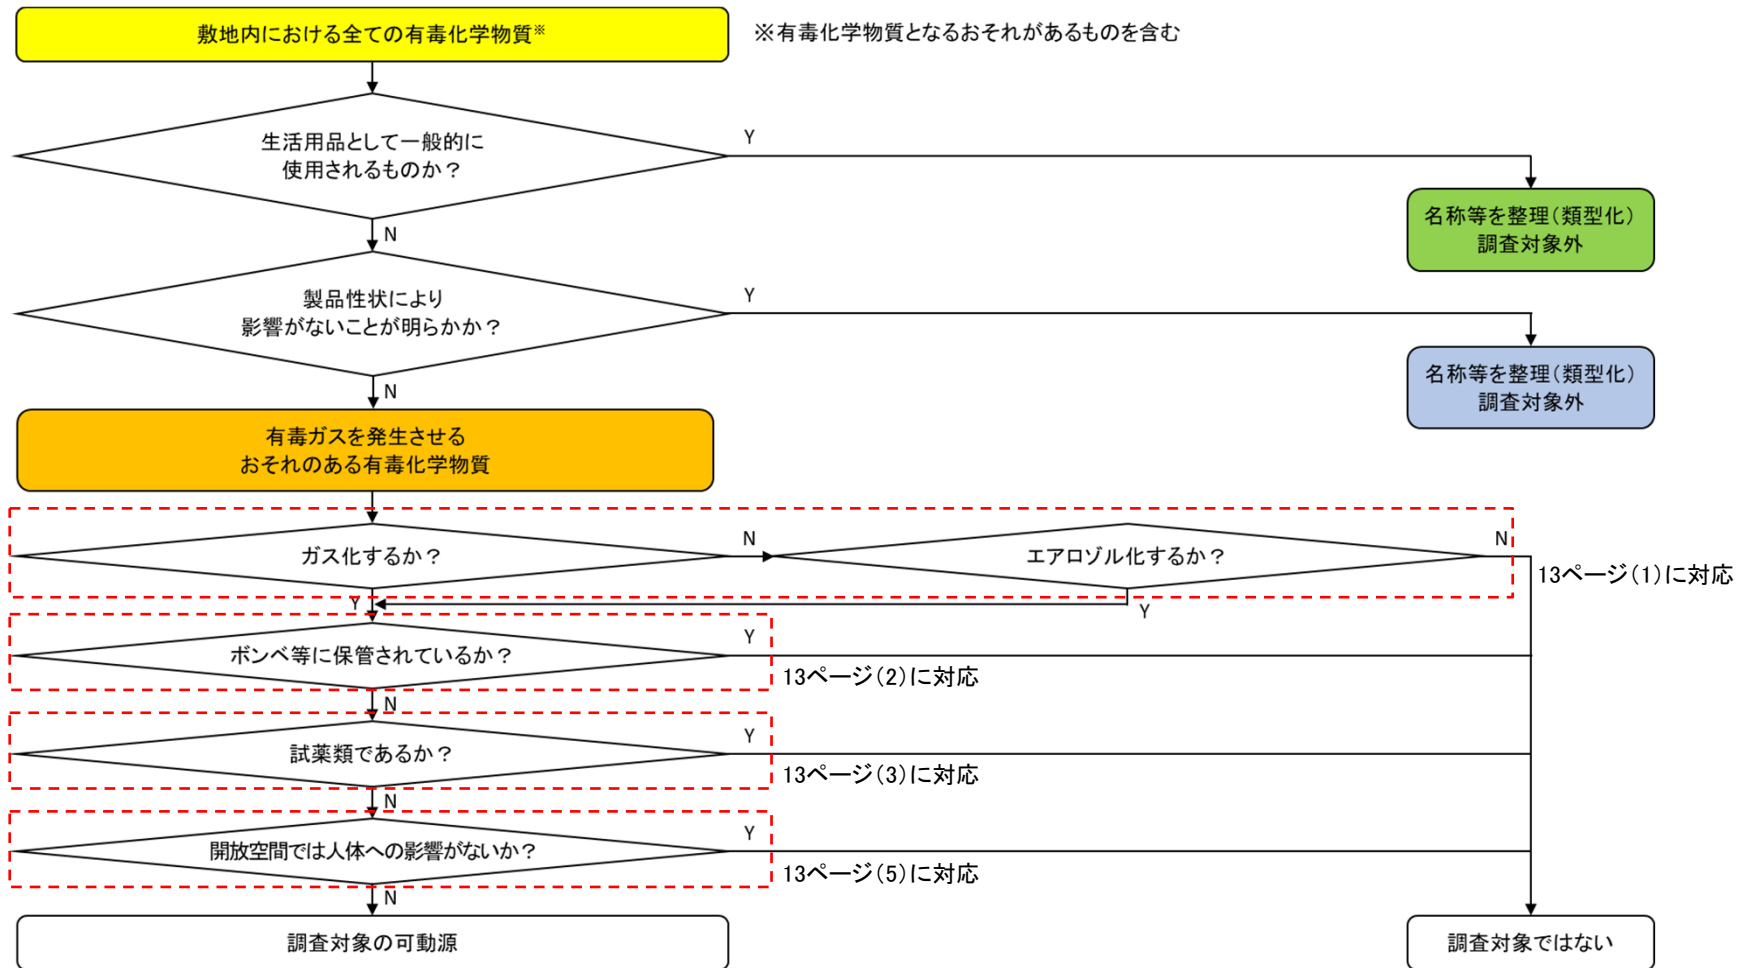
敷地内における全ての有毒化学物質※

※有毒化学物質となるおそれがあるものを含む

生活用品として一般的に使用されるものか？

Y

名称等を整理(類型化)
調査対象外

N

製品性状により影響がないことが明らかか？

Y

名称等を整理(類型化)
調査対象外

N

有毒ガスを発生させるおそれのある有毒化学物質

ガス化するか？

N

エアロゾル化するか？

N

13ページ(1)に対応

Y

Y

ボンベ等に保管されているか？

Y

13ページ(2)に対応

N

試薬類であるか？

Y

13ページ(3)に対応

N

開放空間では人体への影響がないか？

Y

13ページ(5)に対応

N

調査対象の可動源

調査対象ではない